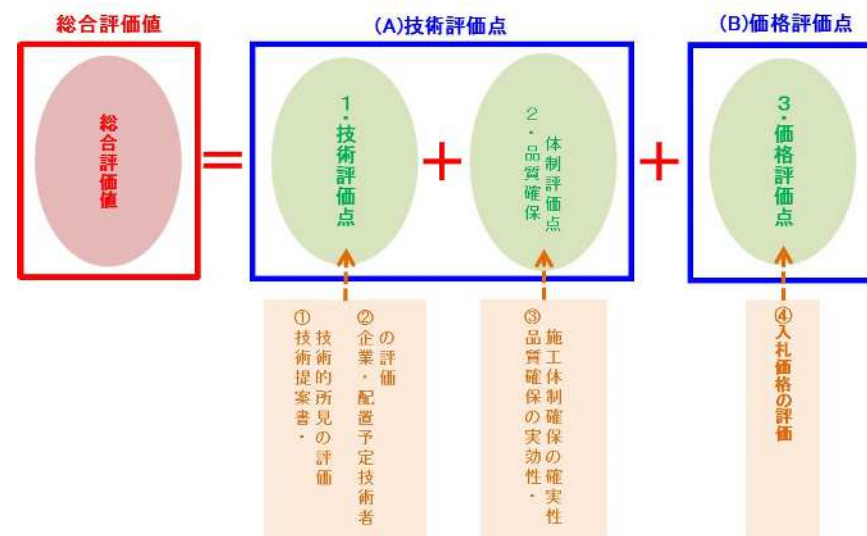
総合評価値

総合評価値

＝

(A)技術評価点

1.技術評価点

＋

2.品質確保体制評価点

＋

(B)価格評価点

3.価格評価点

①技術提案書・技術的所見の評価

②企業・配置予定技術者の評価

③品質確保の実効性・施工体制確保の確実性

④入札価格の評価